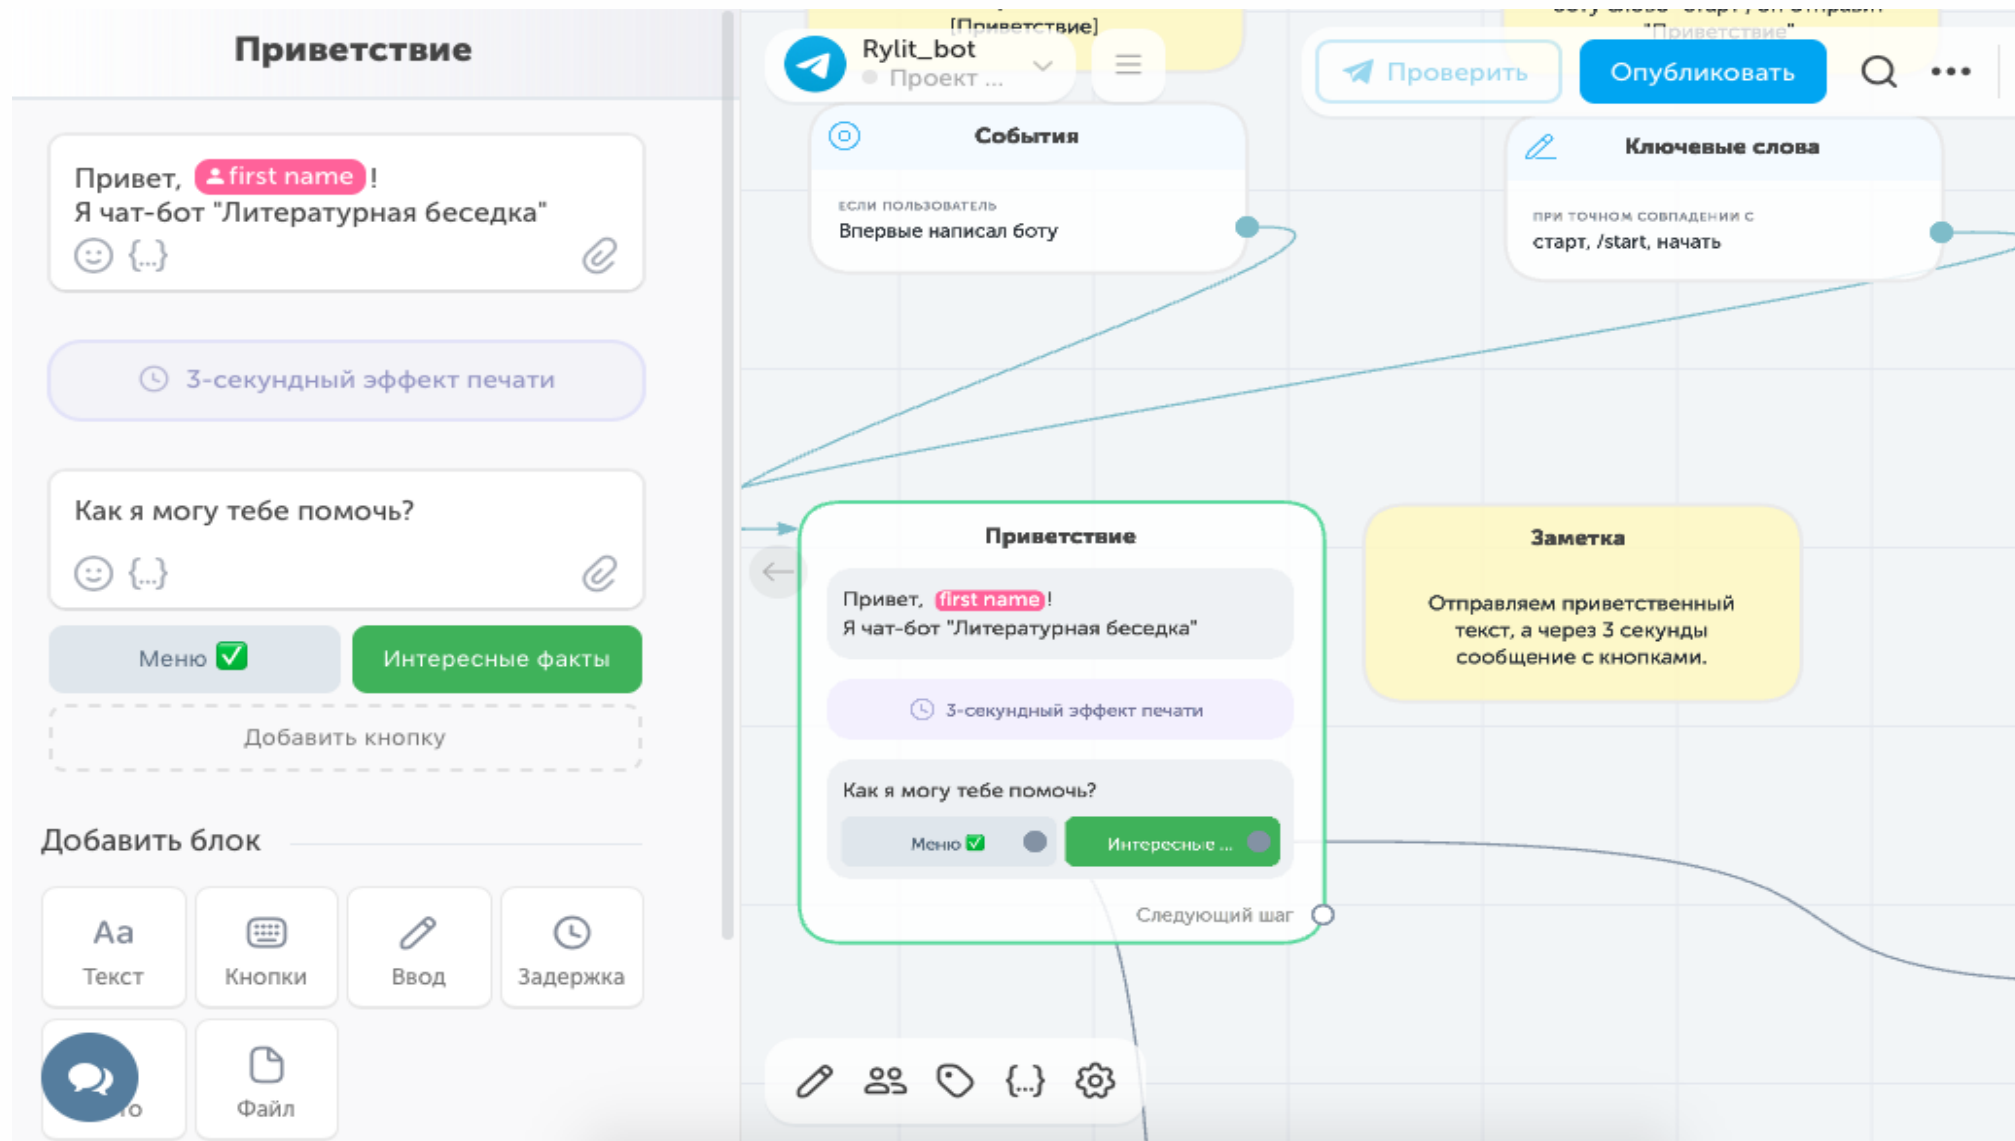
Приветствие

Привет, first name!
Я чат-бот "Литературная беседка"
{...}

3-секундный эффект печати

Как я могу тебе помочь?
{...}

Меню ✅
Интересные факты
Добавить кнопку

Добавить блок

Aa
Текст
Кнопки
Ввод
Задержка
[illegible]то
Файл

[Приветствие]
Rylit_bot
Проект ...
Проверить
Опубликовать
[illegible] "Приветствие"

События
ЕСЛИ ПОЛЬЗОВАТЕЛЬ
Впервые написал боту

Ключевые слова
ПРИ ТОЧНОМ СОВПАДЕНИИ С
старт, /start, начать

Приветствие
Привет, first name!
Я чат-бот "Литературная беседка"
3-секундный эффект печати
Как я могу тебе помочь?
Меню ✅
Интересные ...
Следующий шаг

Заметка
Отправляем приветственный текст, а через 3 секунды сообщение с кнопками.

{...}